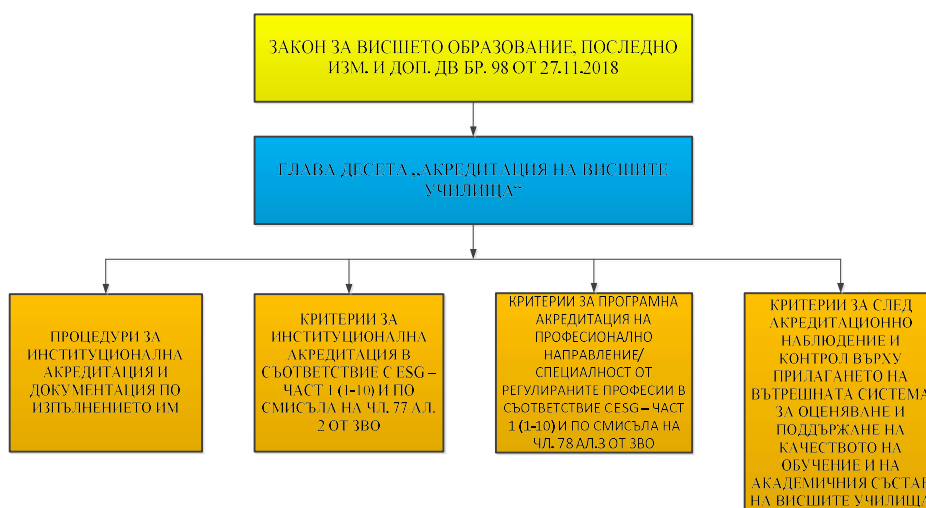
ЗАКОН ЗА ВИСШЕТО ОБРАЗОВАНИЕ, ПОСЛЕДНО ИЗМ. И ДОП. ДВ БР. 98 ОТ 27.11.2018

ГЛАВА ДЕСЕТА „АКРЕДИТАЦИЯ НА ВИСШИТЕ УЧИЛИЩА"

ПРОЦЕДУРИ ЗА ИНСТИТУЦИОНАЛНА АКРЕДИТАЦИЯ И ДОКУМЕНТАЦИЯ ПО ИЗПЪЛНЕНИЕТО ИМ

КРИТЕРИИ ЗА ИНСТИТУЦИОНАЛНА АКРЕДИТАЦИЯ В СЪОТВЕТСТВИЕ С ESG – ЧАСТ 1 (1-10) И ПО СМИСЪЛА НА ЧЛ. 77 АЛ. 2 ОТ ЗВО

КРИТЕРИИ ЗА ПРОГРАМНА АКРЕДИТАЦИЯ НА ПРОФЕСИОНАЛНО НАПРАВЛЕНИЕ/ СПЕЦИАЛНОСТ ОТ РЕГУЛИРАНИТЕ ПРОФЕСИИ В СЪОТВЕТСТВИЕ СESG – ЧАСТ 1 (1-10) И ПО СМИСЪЛА НА ЧЛ. 78 АЛ.3 ОТ ЗВО

КРИТЕРИИ ЗА СЛЕД АКРЕДИТАЦИОННО НАБЛЮДЕНИЕ И КОНТРОЛ ВЪРХУ ПРИЛАГАНЕТО НА ВЪТРЕШНАТА СИСТЕМА ЗА ОЦЕНЯВАНЕ И ПОДДЪРЖАНЕ НА КАЧЕСТВОТО НА ОБУЧЕНИЕ И НА АКАДЕМИЧНИЯ СЪСТАВ НА ВИСШИТЕ УЧИЛИЩА